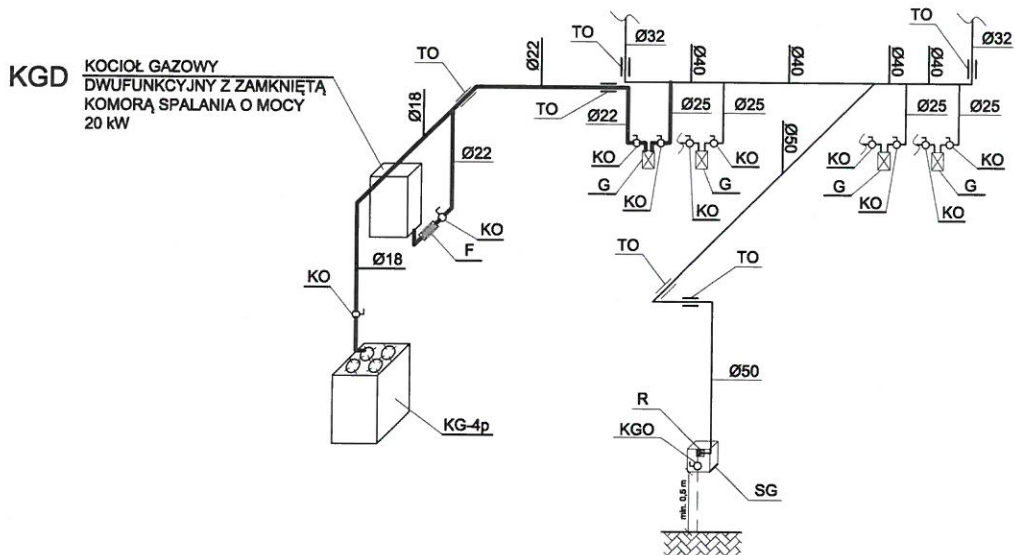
KGD KOCIOŁ GAZOWY
DWUFUNKCYJNY Z ZAMKNIĘTĄ KOMORĄ SPALANIA O MOCY 20 kW

TO
Ø22
TO
Ø32
Ø40
Ø40
Ø40
Ø40
TO
Ø32
Ø18
TO
Ø22
Ø25
Ø25
Ø25
Ø25
Ø22
Ø50
KO
KO
KO
KO
G
G
G
G
KO
KO
KO
KO
KO
F
Ø18
KO
TO
TO
Ø50
R
KGO
SG
min. 0,5 m
KG-4p